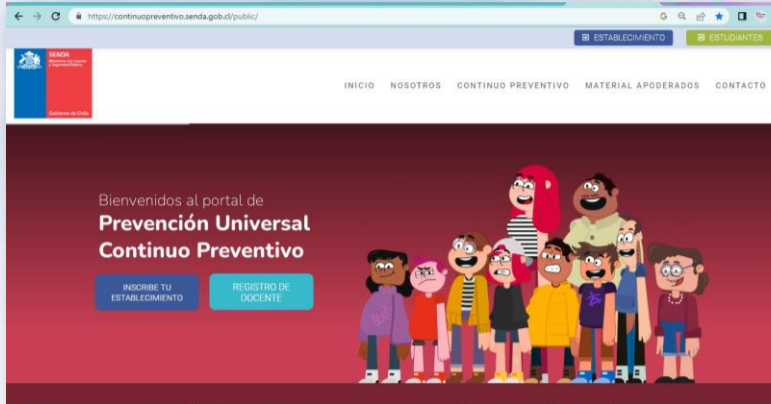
https://continuopreventivo.senda.gob.cl/public/

ESTABLECIMIENTO ESTUDIANTES

SENDA
Ministerio del Interior y Seguridad Pública

Gobierno de Chile

INICIO NOSOTROS CONTINUO PREVENTIVO MATERIAL APODERADOS CONTACTO

Bienvenidos al portal de
Prevención Universal
Continuo Preventivo

INSCRIBE TU ESTABLECIMIENTO

REGISTRO DE DOCENTE